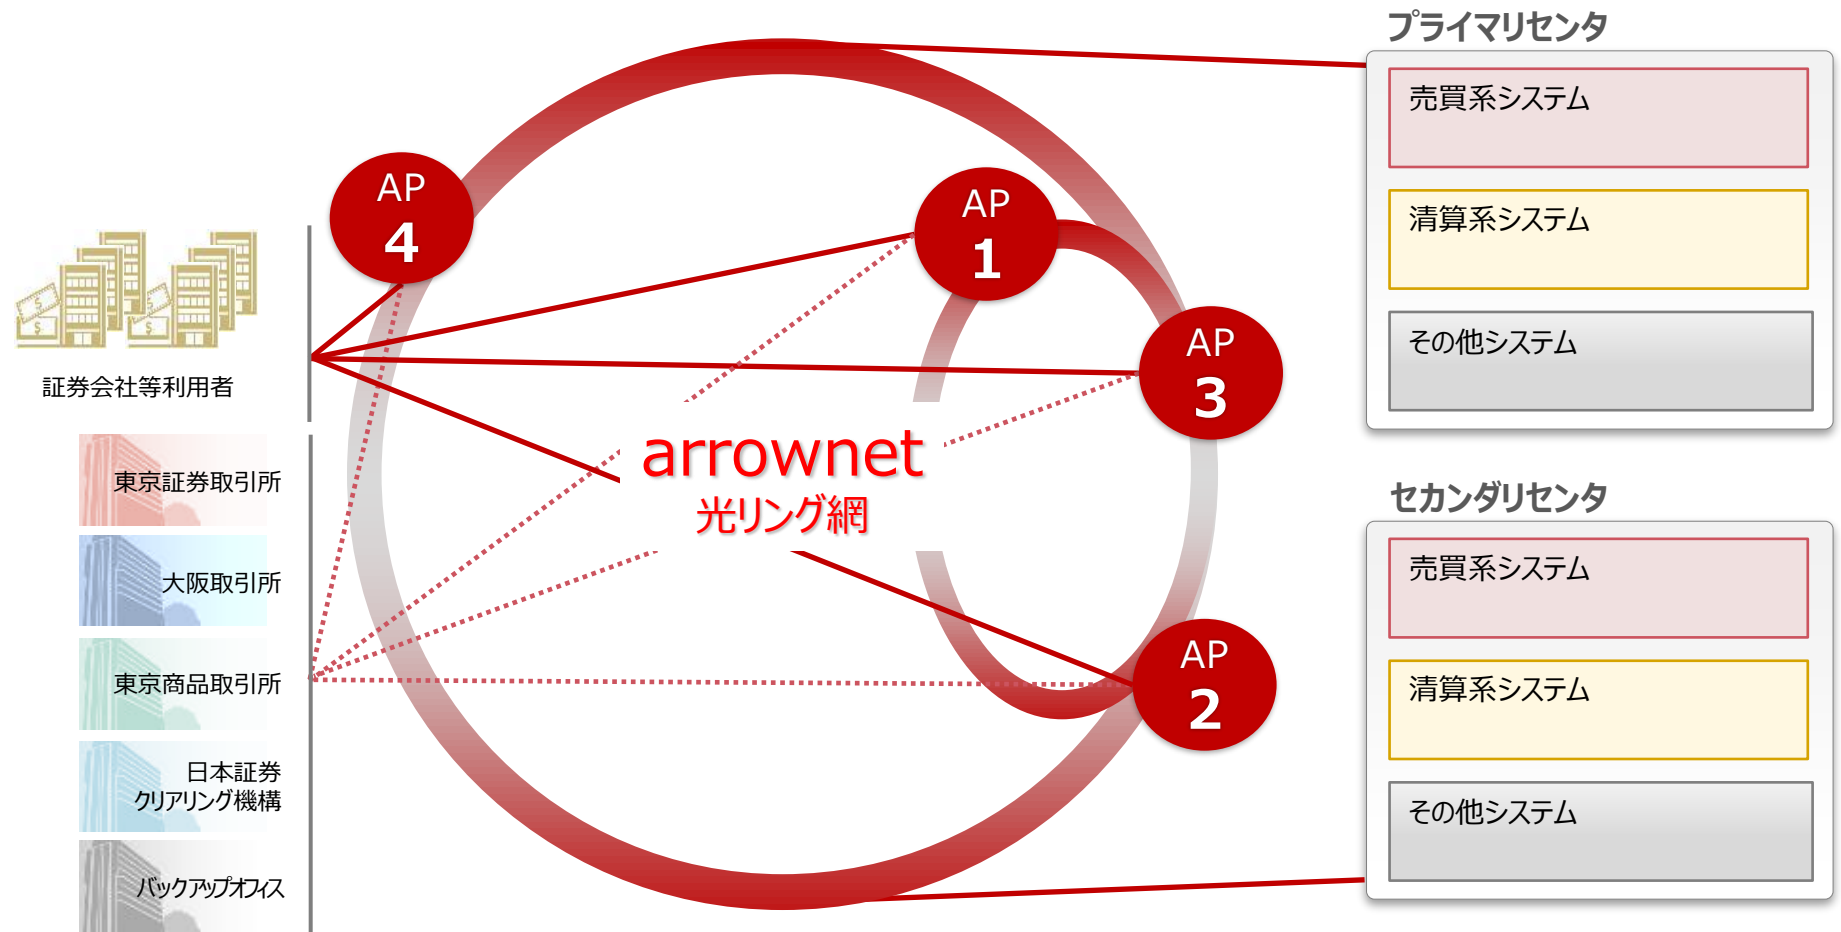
証券会社等利用者

東京証券取引所

大阪取引所

東京商品取引所

日本証券
クリアリング機構

バックアップオフィス

AP
4

AP
1

AP
3

AP
2

arrownet
光リング網

プライマリセンタ

売買系システム

清算系システム

その他システム

セカンダリセンタ

売買系システム

清算系システム

その他システム